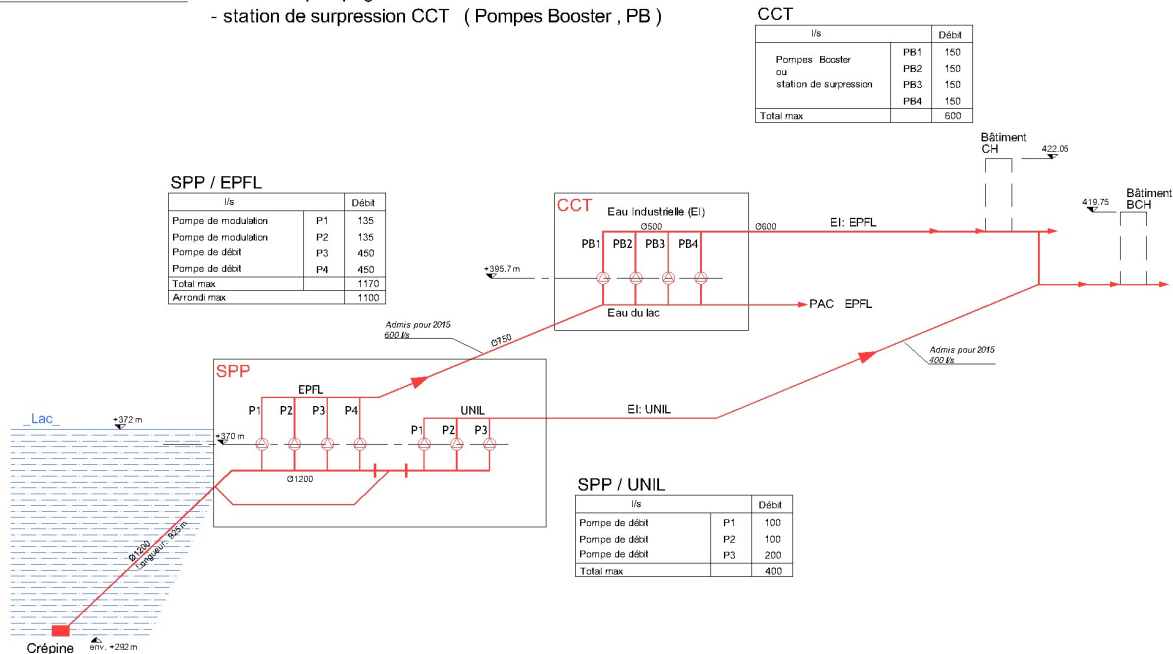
- station de surpression CCT ( Pompes Booster , PB )

CCT

| l/s | | Débit |
|---|---|---|
| Pompes Booster ou station de surpression | PB1 | 150 |
| | PB2 | 150 |
| | PB3 | 150 |
| | PB4 | 150 |
| Total max | | 600 |

Bâtiment CH

422.05

Bâtiment BCH

419.75

SPP / EPFL

| l/s | | Débit |
|---|---|---|
| Pompe de modulation | P1 | 135 |
| Pompe de modulation | P2 | 135 |
| Pompe de débit | P3 | 450 |
| Pompe de débit | P4 | 450 |
| Total max | | 1170 |
| Arrondi max | | 1100 |

CCT

Eau Industrielle (EI)

Ø500

Ø600

EI: EPFL

PB1 PB2 PB3 PB4

+395.7 m

PAC EPFL

Eau du lac

Admis pour 2015
600 l/s

Ø750

Admis pour 2015
400 l/s

SPP

EPFL

P1 P2 P3 P4

UNIL

EI: UNIL

P1 P2 P3

Lac

+372 m

+370 m

Ø1200

Ø1200

Longueur: 825 m

SPP / UNIL

| l/s | | Débit |
|---|---|---|
| Pompe de débit | P1 | 100 |
| Pompe de débit | P2 | 100 |
| Pompe de débit | P3 | 200 |
| Total max | | 400 |

Crépine

env. +292 m